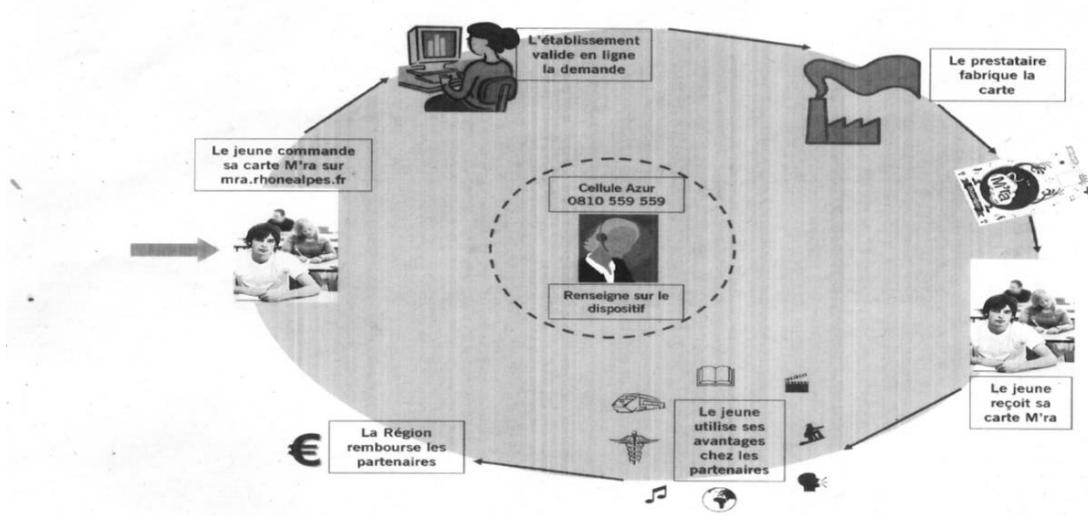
L'établissement valide en ligne la demande

Le prestataire fabrique la carte

Le jeune commande sa carte M'ra sur mra.rhonealpes.fr

Cellule Azur
0810 559 559

Renseigne sur le dispositif

M'ra

Le jeune reçoit sa carte M'ra

Le jeune utilise ses avantages chez les partenaires

La Région rembourse les partenaires

€